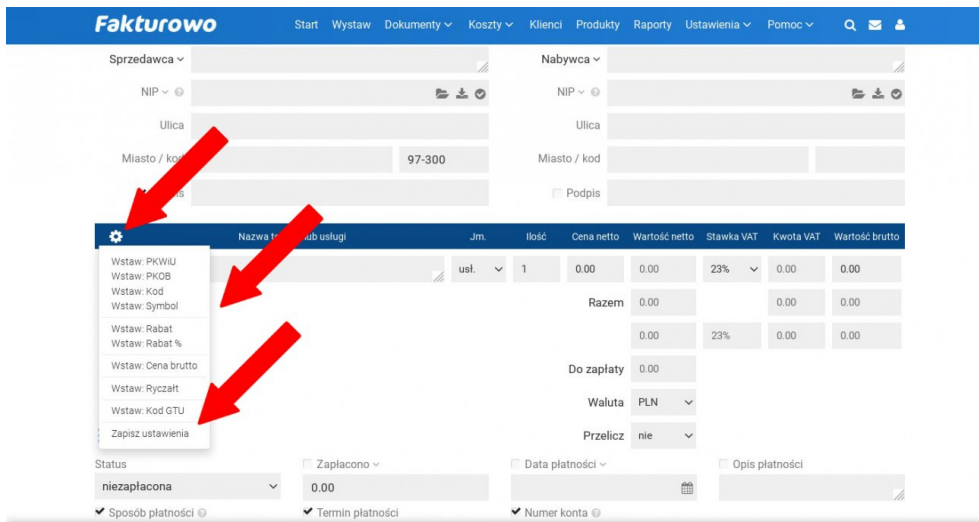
Fakturowo

Start Wystaw Dokumenty Koszty Klienci Produkty Raporty Ustawienia Pomoc

Sprzedawca

NIP

Ulica

Miasto / kod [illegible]

97-300

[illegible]is

Nabywca

NIP

Ulica

Miasto / kod

Podpis

| | Nazwa t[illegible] lub usługi | Jm. | Ilość | Cena netto | Wartość netto | Stawka VAT | Kwota VAT | Wartość brutto |
|---|---|---|---|---|---|---|---|---|
| | | usł. | 1 | 0.00 | 0.00 | 23% | 0.00 | 0.00 |
| | | | | Razem | 0.00 | | 0.00 | 0.00 |
| | | | | | 0.00 | 23% | 0.00 | 0.00 |

Wstaw: PKWiU
Wstaw: PKOB
Wstaw: Kod
Wstaw: Symbol
Wstaw: Rabat
Wstaw: Rabat %
Wstaw: Cena brutto
Wstaw: Ryczałt
Wstaw: Kod GTU
Zapisz ustawienia

Do zapłaty 0.00

Waluta PLN

Przelicz nie

Status

niezapłacona

Zapłacono

0.00

Data płatności

Opis płatności

Sposób płatności

Termin płatności

Numer konta